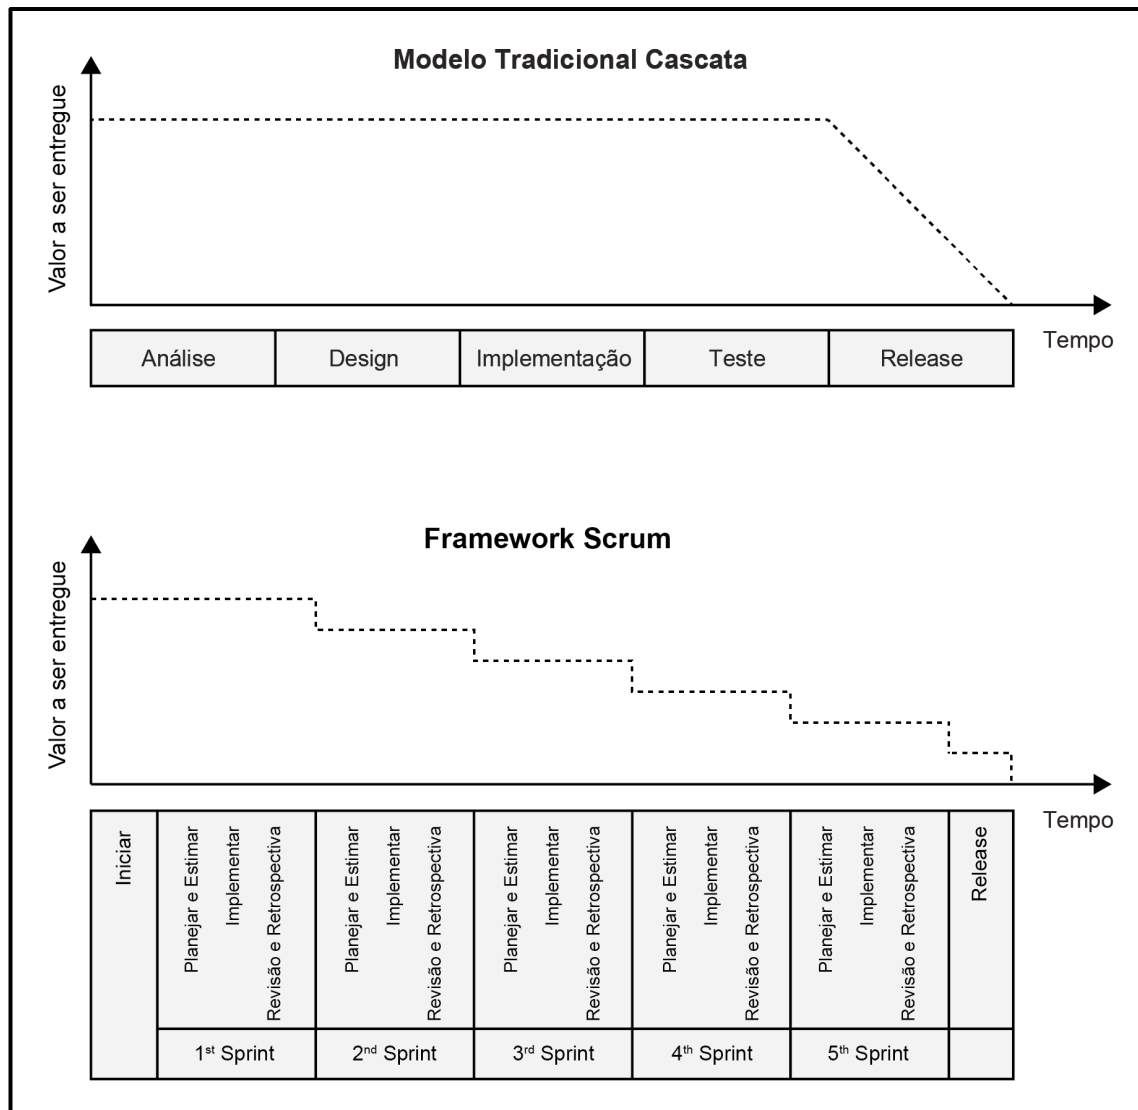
Modelo Tradicional Cascata

Valor a ser entregue

Tempo

| Análise | Design | Implementação | Teste | Release |
|---|---|---|---|---|

Framework Scrum

Valor a ser entregue

Tempo

| Iniciar | Planejar e Estimar / Implementar / Revisão e Retrospectiva | Planejar e Estimar / Implementar / Revisão e Retrospectiva | Planejar e Estimar / Implementar / Revisão e Retrospectiva | Planejar e Estimar / Implementar / Revisão e Retrospectiva | Planejar e Estimar / Implementar / Revisão e Retrospectiva | Release |
|---|---|---|---|---|---|---|
| | 1st Sprint | 2nd Sprint | 3rd Sprint | 4th Sprint | 5th Sprint | |